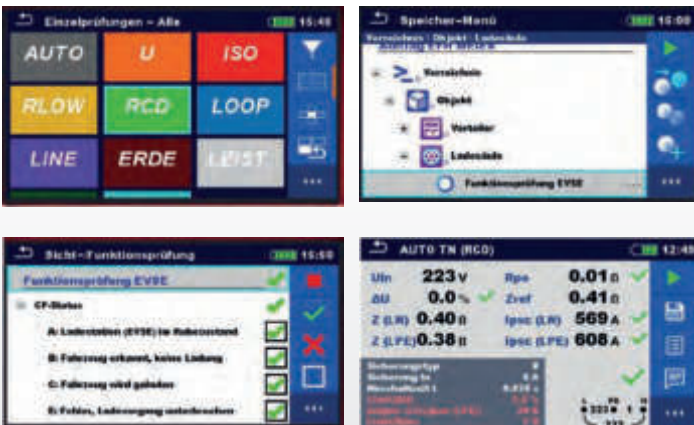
Einzelprüfungen - Alle 15:48

AUTO
U
ISO
RLOW
RCD
LOOP
LINE
ERDE
LEIST

...

Speicher-Menü 15:00

Verzeichnis \ Objekt \ Ladesäule

Verzeichnis

Objekt

Verteiler

Ladesäule

Funktionsprüfung EVSE

...

Sicht-Funktionsprüfung 15:50

Funktionsprüfung EVSE

CP-Status

A: Ladestation (EVSE) im Ruhezustand

B: Fahrzeug erkannt, keine Ladung

C: Fahrzeug wird geladen

E: Fehler, Ladevorgang unterbrochen

...

AUTO TN (RCD) 12:49

Uln 223 V
ΔU 0.0 %
Z (LN) 0.40 Ω
Z (LPE) 0.38 Ω
Rpe 0.01 Ω
Zref 0.41 Ω
Ipsc (LN) 569 A
Ipsc (LPE) 608 A

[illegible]

...